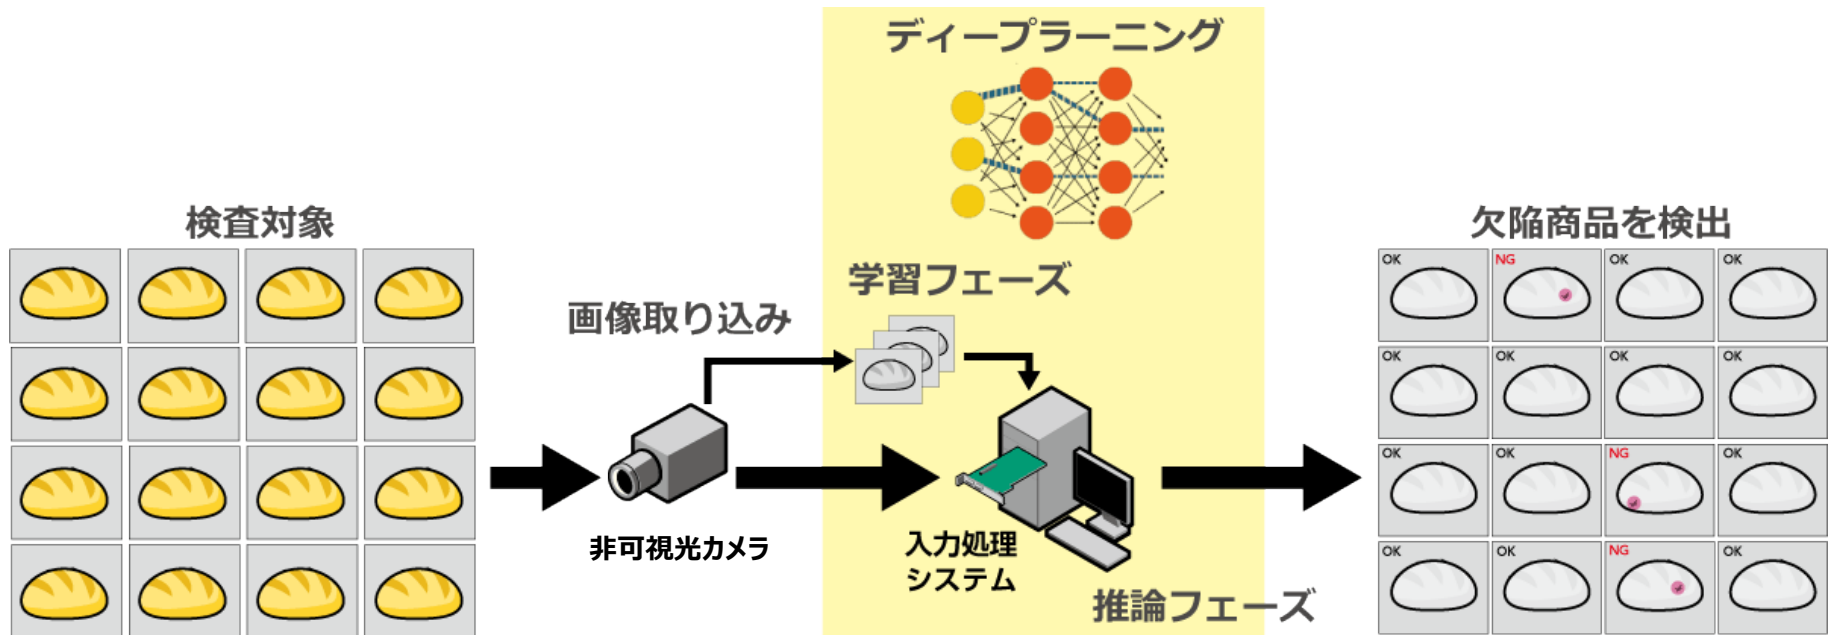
ディープラーニング

検査対象

学習フェーズ

画像取り込み

非可視光カメラ

入力処理
システム

推論フェーズ

欠陥商品を検出

| OK | NG | OK | OK |
|---|---|---|---|
| OK | OK | OK | OK |
| OK | OK | NG | OK |
| OK | OK | NG | OK |